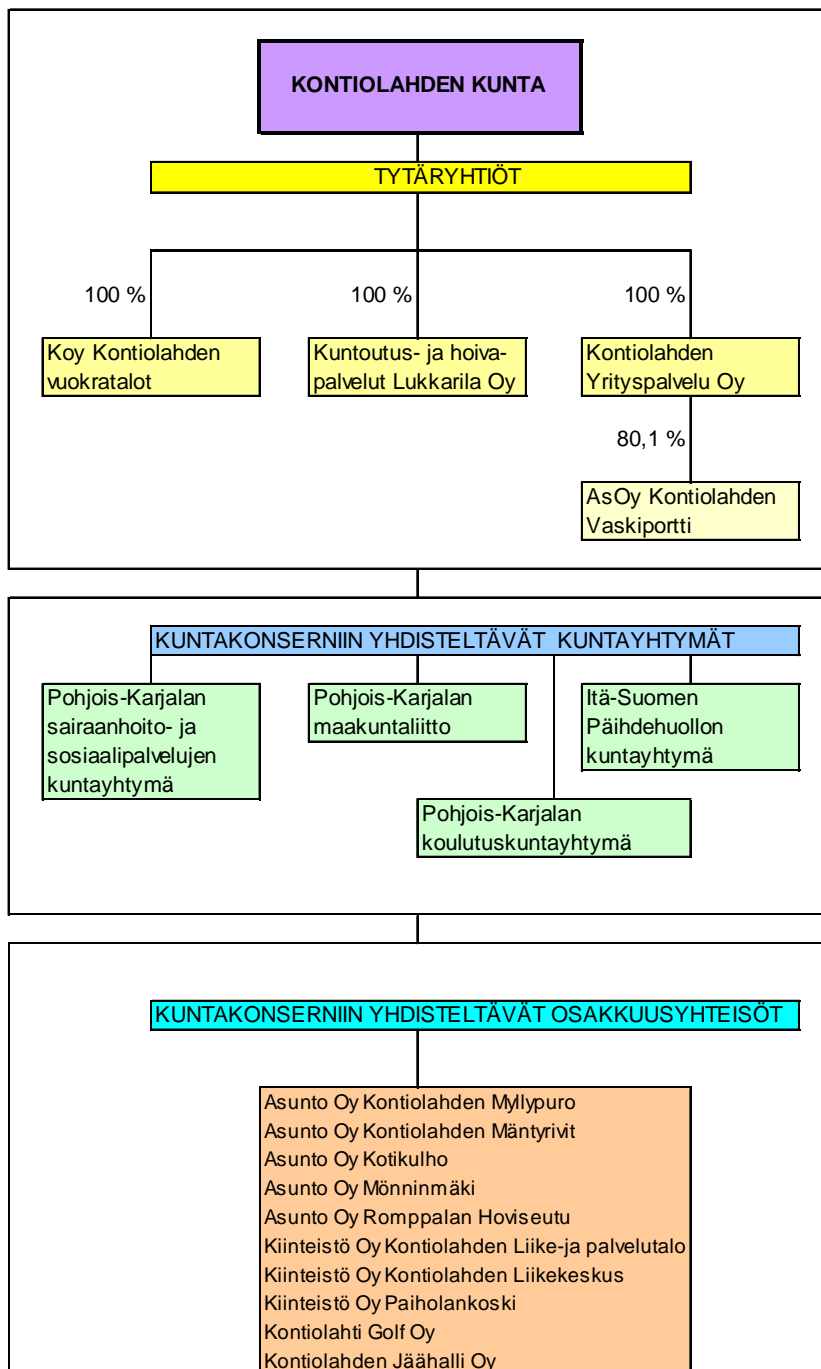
KONTIOLAHDEN KUNTA

TYTÄRYHTIÖT

100 %

Koy Kontiolahden vuokratalot

100 %

Kuntoutus- ja hoivapalvelut Lukkarila Oy

100 %

Kontiolahden Yrityspalvelu Oy

80,1 %

AsOy Kontiolahden Vaskiportti

KUNTAKONSERNIIN YHDISTELTÄVÄT KUNTAYHTYMÄT

Pohjois-Karjalan sairaanhoito- ja sosiaalipalvelujen kuntayhtymä

Pohjois-Karjalan maakuntaliitto

Itä-Suomen Päihdehuollon kuntayhtymä

Pohjois-Karjalan koulutuskuntayhtymä

KUNTAKONSERNIIN YHDISTELTÄVÄT OSAKKUUSYHTEISÖT

Asunto Oy Kontiolahden Myllypuro
Asunto Oy Kontiolahden Mäntyrivit
Asunto Oy Kotikulho
Asunto Oy Mönninmäki
Asunto Oy Romppalan Hoviseutu
Kiinteistö Oy Kontiolahden Liike-ja palvelutalo
Kiinteistö Oy Kontiolahden Liikekeskus
Kiinteistö Oy Paiholankoski
Kontiolahti Golf Oy
Kontiolahden Jäähalli Oy